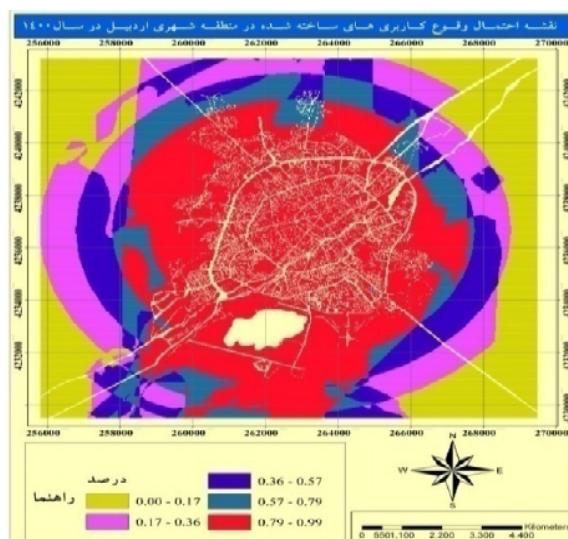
نقشه احتمال وقوع کاربری های ساخته شده در منطقه شهری اردبیل در سال ۱۴۰۰

256000 258000 260000 262000 264000 266000 268000 270000

4242000
4240000
4238000
4236000
4234000
4232000

256000 258000 260000 262000 264000 266000 268000 270000

درصد
راهنما

0.00 - 0.17
0.17 - 0.36
0.36 - 0.57
0.57 - 0.79
0.79 - 0.99

N
W E
S

0 5501,100 2,200 3,300 4,400 Kilometers